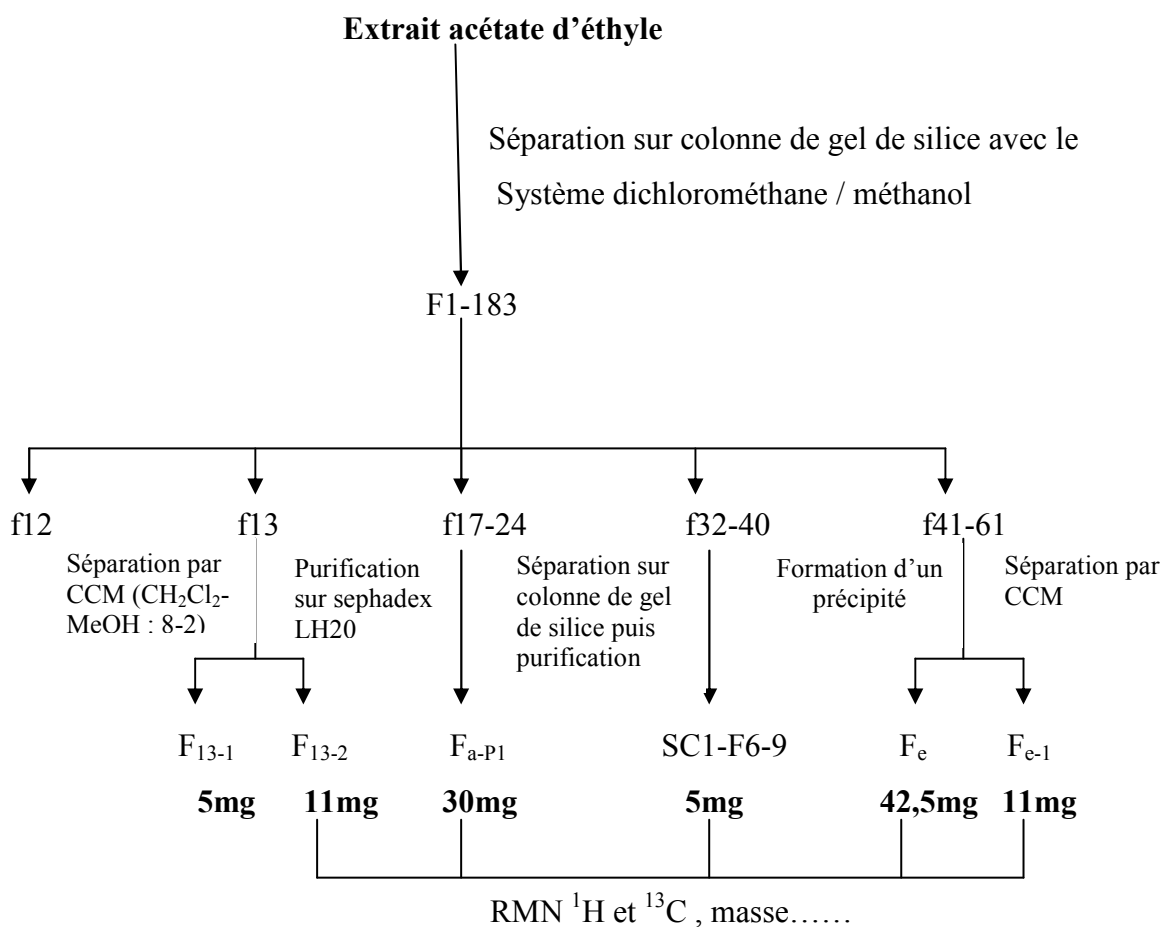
**Extrait acétate d'éthyle**

Séparation sur colonne de gel de silice avec le Système dichlorométhane / méthanol

F1-183

f12

f13

f17-24

f32-40

f41-61

Séparation par CCM ($CH_2Cl_2$-MeOH : 8-2)

Purification sur sephadex LH20

Séparation sur colonne de gel de silice puis purification

Formation d'un précipité

Séparation par CCM

$F_{13-1}$ $F_{13-2}$ $F_{a-P1}$ SC1-F6-9 $F_e$ $F_{e-1}$

**5mg** **11mg** **30mg** **5mg** **42,5mg** **11mg**

RMN $^1$H et $^{13}$C , masse……